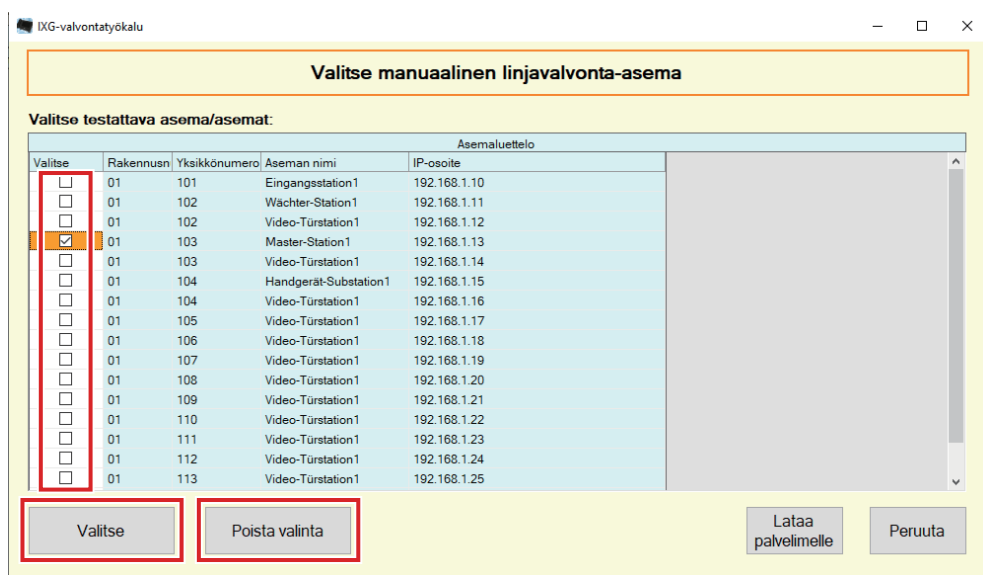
IXG-valvontatyökalu

Valitse manuaalinen linjavalvonta-asema

Valitse testattava asema/asemat:

Asemaluettelo

| Valitse | Rakennusn | Yksikkönumero | Aseman nimi | IP-osoite |
|---|---|---|---|---|
| ☐ | 01 | 101 | Eingangsstation1 | 192.168.1.10 |
| ☐ | 01 | 102 | Wächter-Station1 | 192.168.1.11 |
| ☐ | 01 | 102 | Video-Türstation1 | 192.168.1.12 |
| ☑ | 01 | 103 | Master-Station1 | 192.168.1.13 |
| ☐ | 01 | 103 | Video-Türstation1 | 192.168.1.14 |
| ☐ | 01 | 104 | Handgerät-Substation1 | 192.168.1.15 |
| ☐ | 01 | 104 | Video-Türstation1 | 192.168.1.16 |
| ☐ | 01 | 105 | Video-Türstation1 | 192.168.1.17 |
| ☐ | 01 | 106 | Video-Türstation1 | 192.168.1.18 |
| ☐ | 01 | 107 | Video-Türstation1 | 192.168.1.19 |
| ☐ | 01 | 108 | Video-Türstation1 | 192.168.1.20 |
| ☐ | 01 | 109 | Video-Türstation1 | 192.168.1.21 |
| ☐ | 01 | 110 | Video-Türstation1 | 192.168.1.22 |
| ☐ | 01 | 111 | Video-Türstation1 | 192.168.1.23 |
| ☐ | 01 | 112 | Video-Türstation1 | 192.168.1.24 |
| ☐ | 01 | 113 | Video-Türstation1 | 192.168.1.25 |

Valitse

Poista valinta

Lataa palvelimelle

Peruuta